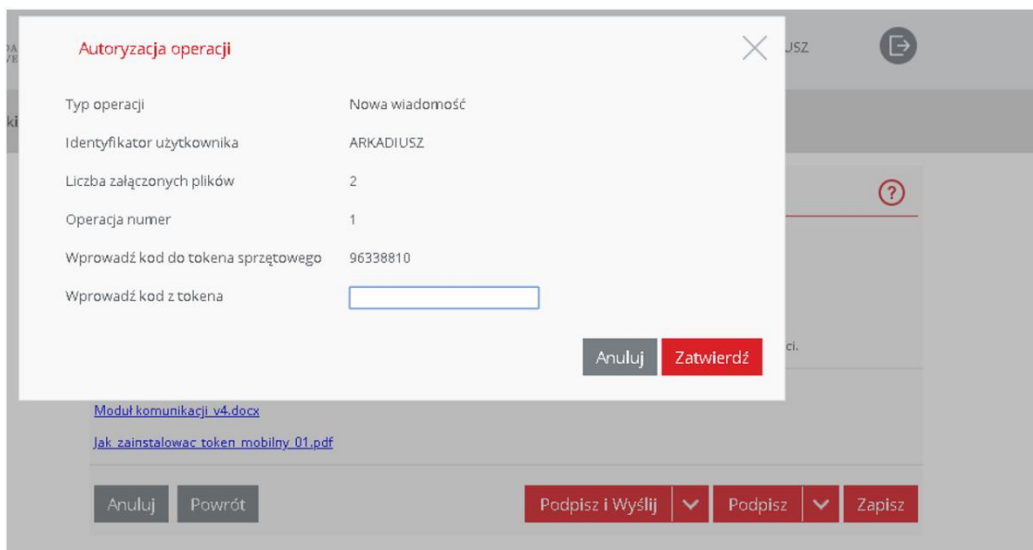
Autoryzacja operacji

USZ

Typ operacji | Nowa wiadomość
Identyfikator użytkownika | ARKADIUSZ
Liczba załączonych plików | 2
Operacja numer | 1
Wprowadź kod do tokena sprzętowego | 96338810
Wprowadź kod z tokena

ci.

Anuluj Zatwierdź

Moduł komunikacji v4.docx

Jak zainstalowac token mobilny 01.pdf

Anuluj Powrót Podpisz i Wyślij Podpisz Zapisz